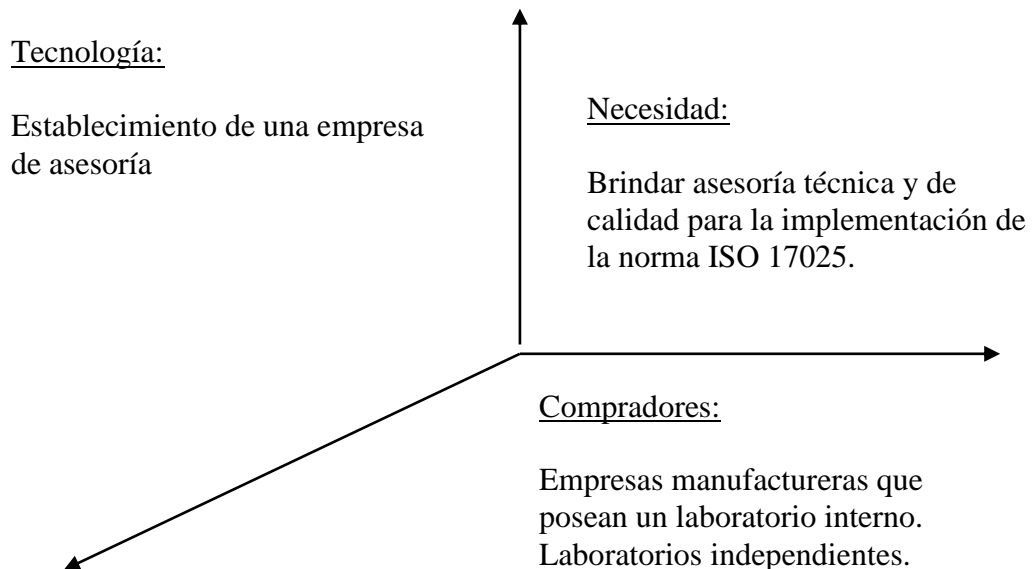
Tecnología:

Establecimiento de una empresa de asesoría

Necesidad:

Brindar asesoría técnica y de calidad para la implementación de la norma ISO 17025.

Compradores:

Empresas manufactureras que posean un laboratorio interno.
Laboratorios independientes.